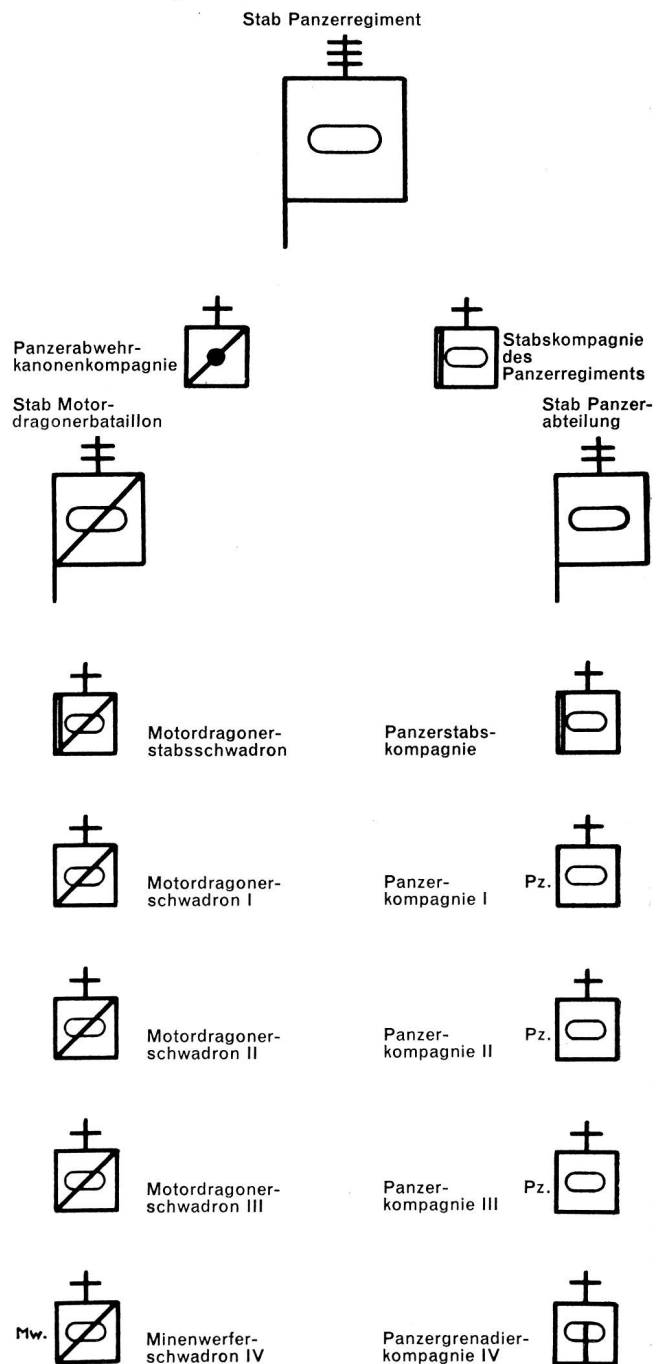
Stab Panzerregiment

Panzerabwehrkanonenkompagnie

Stabskompagnie des Panzerregiments

Stab Motordragonerbataillon

Stab Panzerabteilung

Motordragonerstabsschwadron

Panzerstabskompagnie

Motordragonerschwadron I

Panzerkompagnie I

Pz.

Motordragonerschwadron II

Panzerkompagnie II

Pz.

Motordragonerschwadron III

Panzerkompagnie III

Pz.

Mw.

Minenwerferschwadron IV

Panzergrenadierkompagnie IV